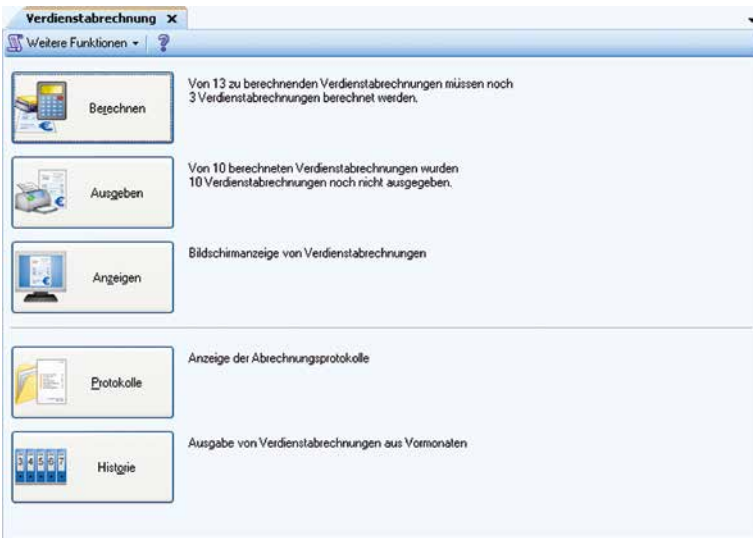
Verdienstabrechnung ×

Weitere Funktionen ▾

Berechnen

Von 13 zu berechnenden Verdienstabrechnungen müssen noch 3 Verdienstabrechnungen berechnet werden.

Ausgeben

Von 10 berechneten Verdienstabrechnungen wurden 10 Verdienstabrechnungen noch nicht ausgegeben.

Anzeigen

Bildschirmanzeige von Verdienstabrechnungen

Protokolle

Anzeige der Abrechnungsprotokolle

Historie

Ausgabe von Verdienstabrechnungen aus Vormonaten